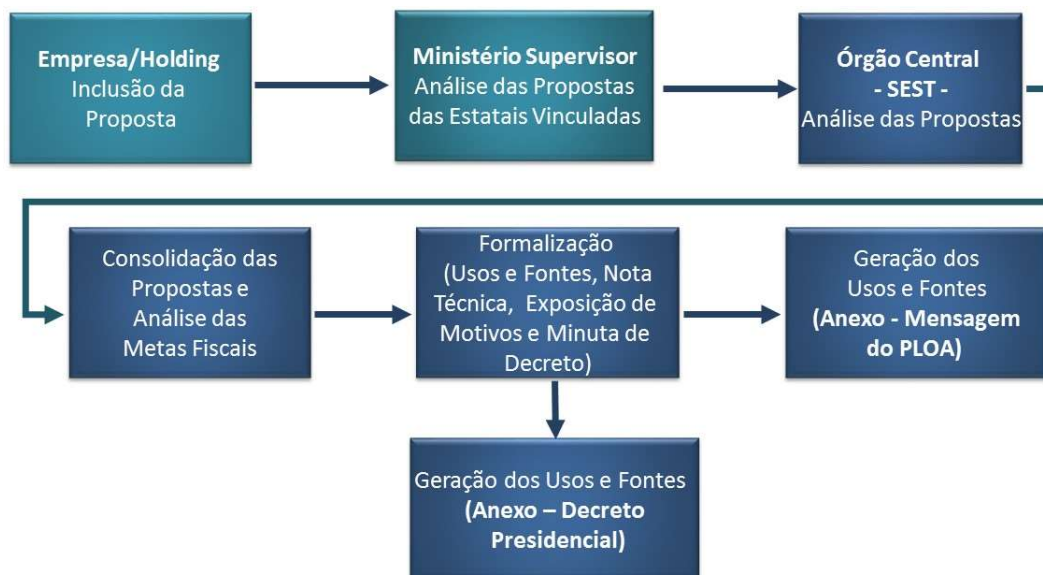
Empresa/Holding
Inclusão da Proposta

Ministério Supervisor
Análise das Propostas das Estatais Vinculadas

Órgão Central
- SEST -
Análise das Propostas

Consolidação das Propostas e Análise das Metas Fiscais

Formalização
(Usos e Fontes, Nota Técnica, Exposição de Motivos e Minuta de Decreto)

Geração dos Usos e Fontes
(Anexo - Mensagem do PLOA)

Geração dos Usos e Fontes
(Anexo – Decreto Presidencial)